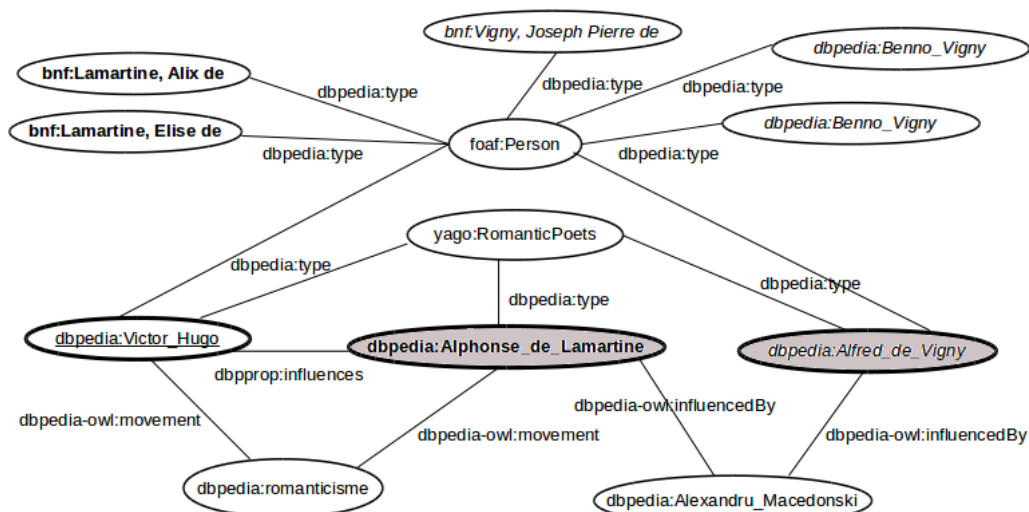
bnf:Vigny, Joseph Pierre de

dbpedia:Benno_Vigny

bnf:Lamartine, Alix de

dbpedia:type

dbpedia:type

dbpedia:type

bnf:Lamartine, Elise de

foaf:Person

dbpedia:Benno_Vigny

dbpedia:type

dbpedia:type

yago:RomanticPoets

dbpedia:type

dbpedia:type

dbpedia:type

dbpedia:Victor_Hugo

dbpedia:Alphonse_de_Lamartine

dbpedia:Alfred_de_Vigny

dbpprop:influences

dbpedia-owl:influencedBy

dbpedia-owl:movement

dbpedia-owl:movement

dbpedia-owl:influencedBy

dbpedia:romanticisme

dbpedia:Alexandru_Macedonski